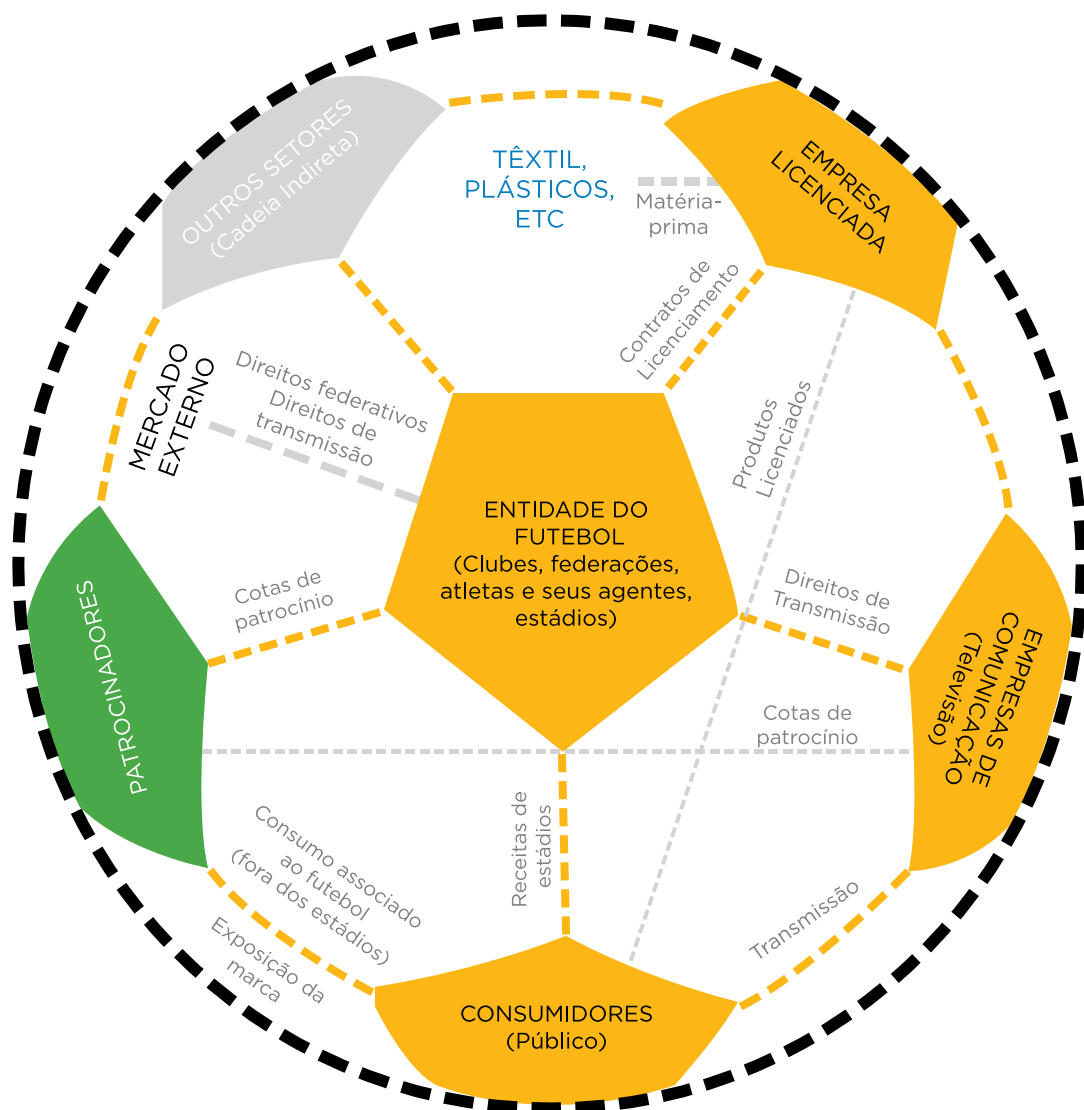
OUTROS SETORES
(Cadeia Indireta)

TÊXTIL,
PLÁSTICOS,
ETC

Matéria-
prima

EMPRESA
LICENCIADA

MERCADO
EXTERNO

Direitos federativos
Direitos de
transmissão

Contratos de
Licenciamento

Produtos
Licenciados

ENTIDADE DO
FUTEBOL
(Clubes, federações,
atletas e seus agentes,
estádios)

PATROCINADORES

Cotas de
patrocínio

Direitos de
Transmissão

EMPRESAS DE
COMUNICAÇÃO
(Televisão)

Cotas de
patrocínio

Consumo associado
ao futebol
(fora dos estádios)

Receitas de
estádios

Exposição da
marca

Transmissão

CONSUMIDORES
(Público)